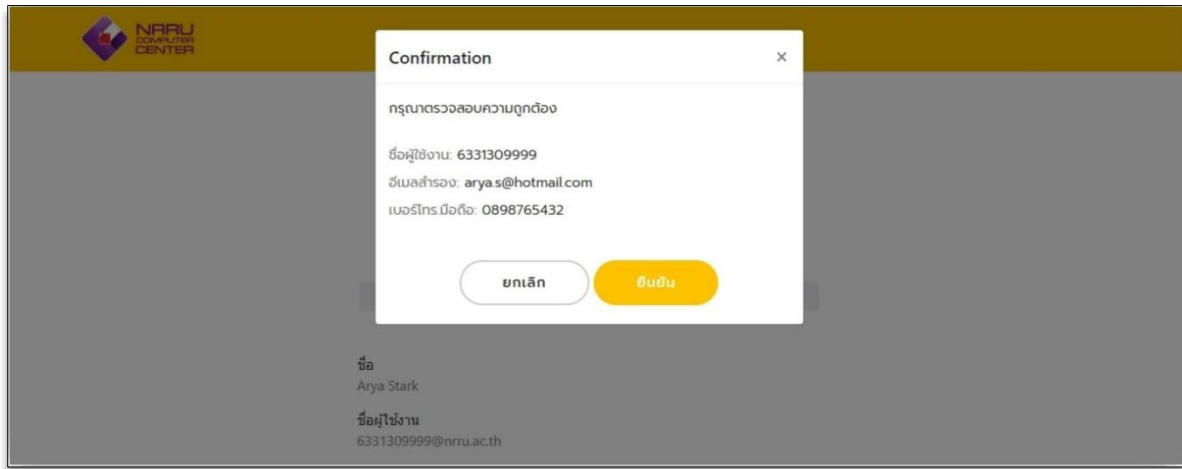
NRRU COMPUTER CENTER

Confirmation ×

กรุณาตรวจสอบความถูกต้อง

ชื่อผู้ใช้งาน: 6331309999

อีเมลสำรอง: arya.s@hotmail.com

เบอร์โทร.มือถือ: 0898765432

ยกเลิก

ยืนยัน

ชื่อ
Arya Stark

ชื่อผู้ใช้งาน
6331309999@nrru.ac.th